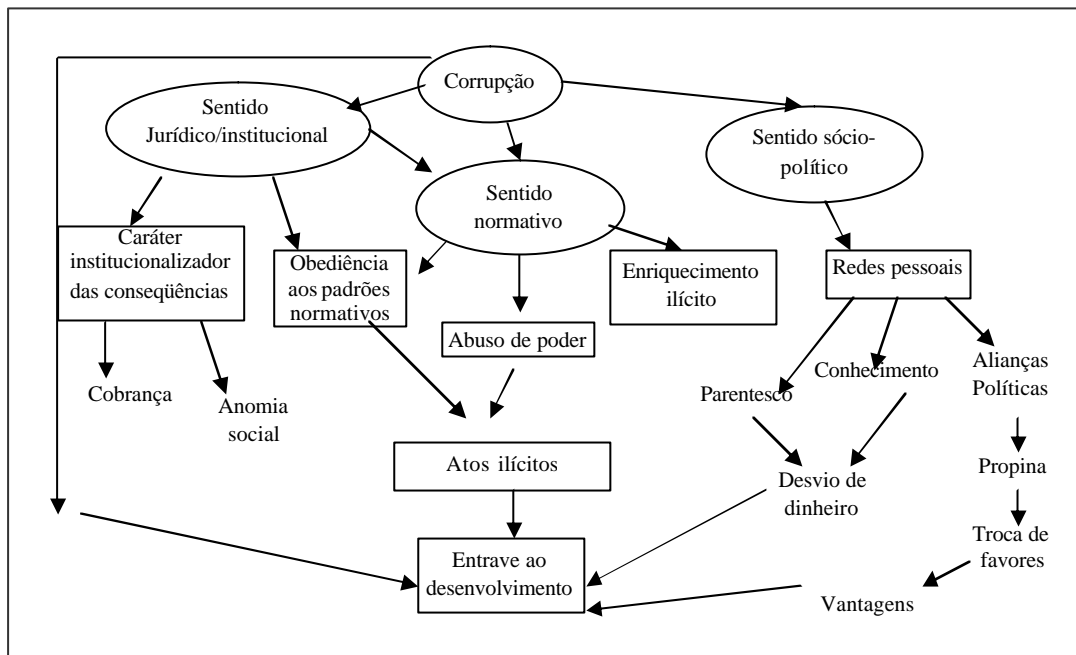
Corrupção

Sentido Jurídico/institucional

Sentido normativo

Sentido sócio-político

Caráter institucionalizador das conseqüências

Obediência aos padrões normativos

Enriquecimento ilícito

Redes pessoais

Abuso de poder

Cobrança

Anomia social

Parentesco

Conhecimento

Alianças Políticas

Atos ilícitos

Desvio de dinheiro

Propina

Troca de favores

Entrave ao desenvolvimento

Vantagens